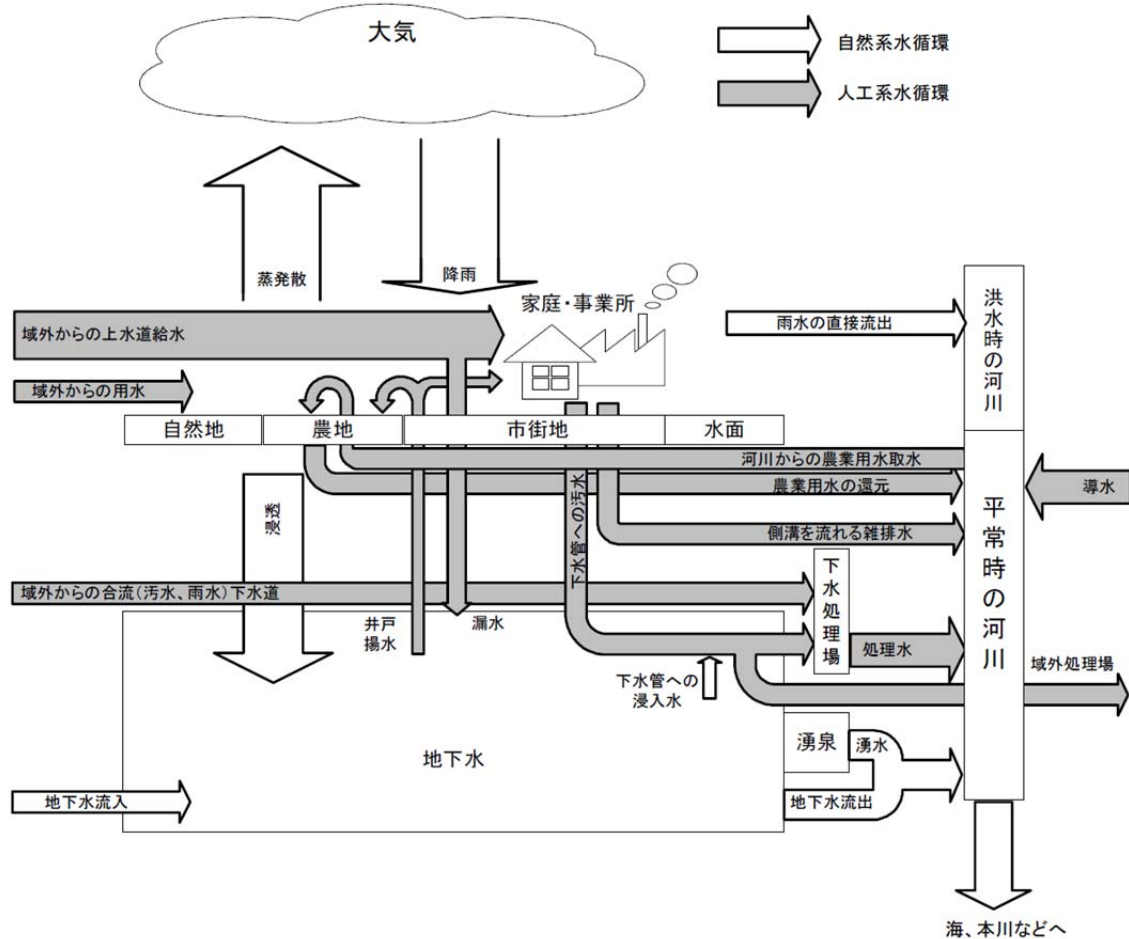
大気

自然系水循環

人工系水循環

蒸発散

降雨

家庭・事業所

域外からの上水道給水

雨水の直接流出

洪水時の河川

域外からの用水

自然地

農地

市街地

水面

河川からの農業用水取水

農業用水の還元

導水

浸透

下水管への汚水

側溝を流れる雑排水

平常時の河川

域外からの合流（汚水、雨水）下水道

下水処理場

井戸揚水

漏水

処理水

域外処理場

下水管への浸入水

湧泉

湧水

地下水

地下水流入

地下水流出

海、本川などへ